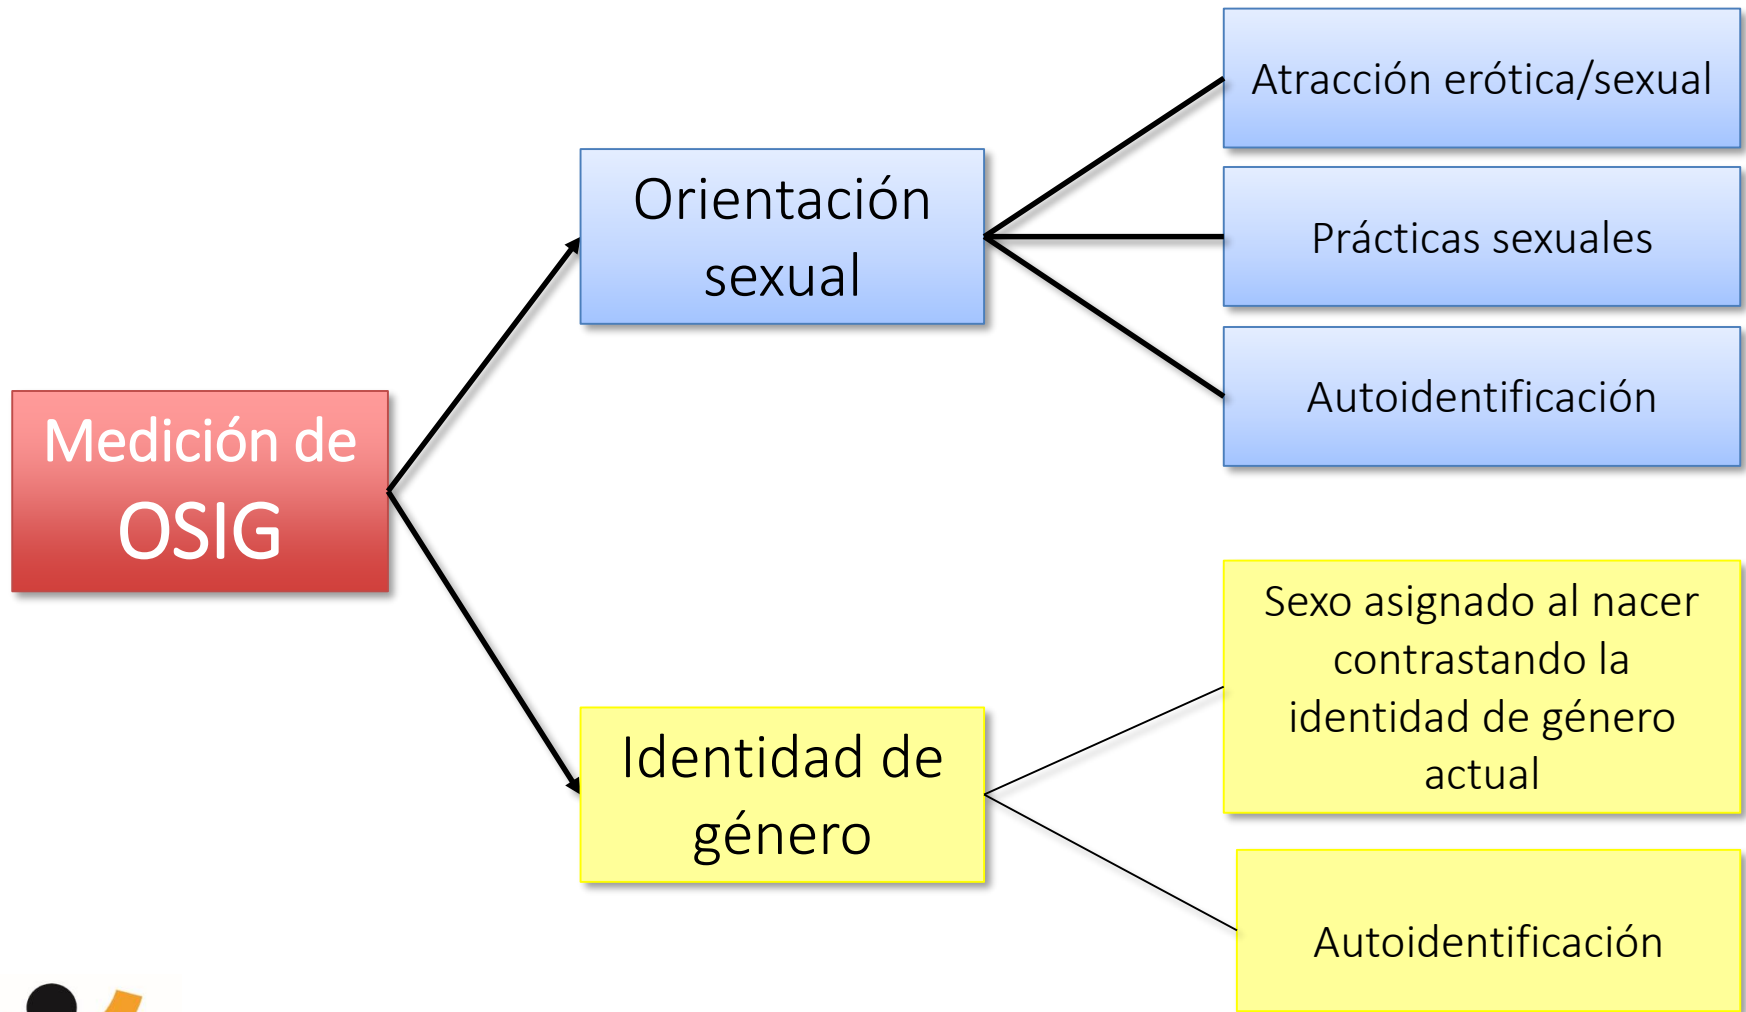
Medición de OSIG

Orientación sexual

Atracción erótica/sexual

Prácticas sexuales

Autoidentificación

Identidad de género

Sexo asignado al nacer contrastando la identidad de género actual

Autoidentificación